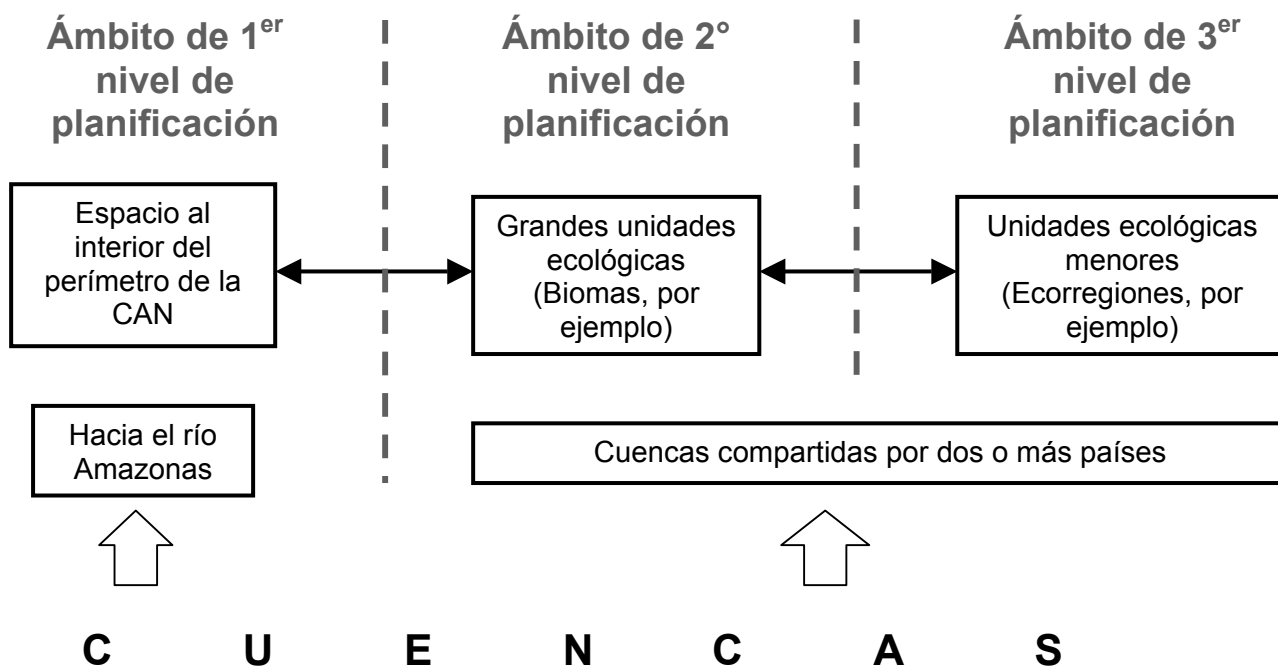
Ámbito de 1$^{er}$ nivel de planificación

Ámbito de 2° nivel de planificación

Ámbito de 3$^{er}$ nivel de planificación

Espacio al interior del perímetro de la CAN

Grandes unidades ecológicas (Biomas, por ejemplo)

Unidades ecológicas menores (Ecorregiones, por ejemplo)

Hacia el río Amazonas

Cuencas compartidas por dos o más países

C U E N C A S